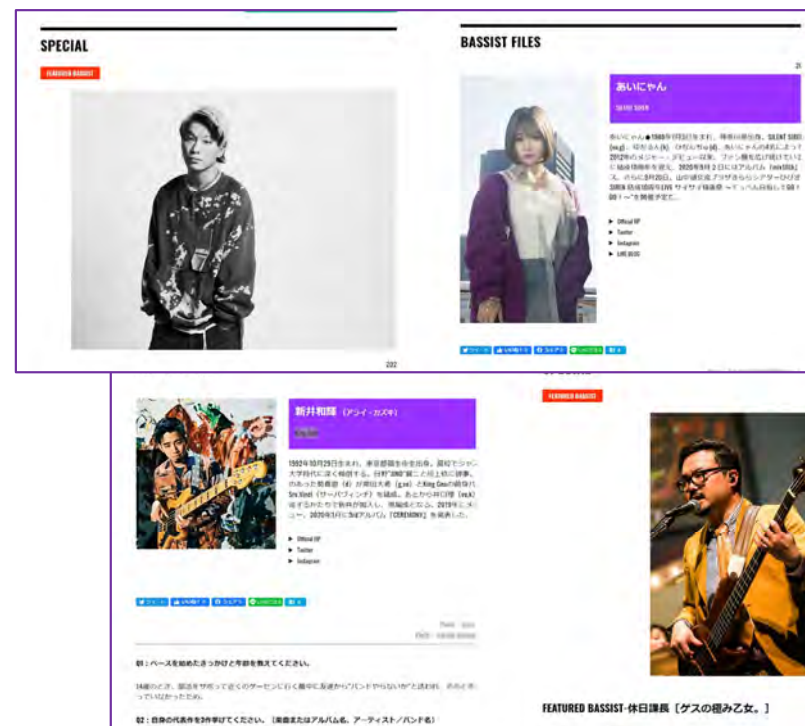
SPECIAL

FEATURED BASSIST

222

BASSIST FILES

あいにゃん

SILENT SIREN

▶ Official HP
▶ Twitter
▶ Instagram
▶ LINE BLOG

新井和輝（アライ・カズキ）

King Gnu

1992年10月29日生まれ。東京都福生市出身。高校でジャズ大学時代に深く傾倒する。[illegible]

▶ Official HP
▶ Twitter
▶ Instagram

Q1：ベースを始めたきっかけと年齢を教えてください。

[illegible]

Q2：自身の代表作を3作挙げてください。（楽曲またはアルバム名、アーティスト／バンド名）

FEATURED BASSIST

FEATURED BASSIST-休日課長［ゲスの極み乙女。］